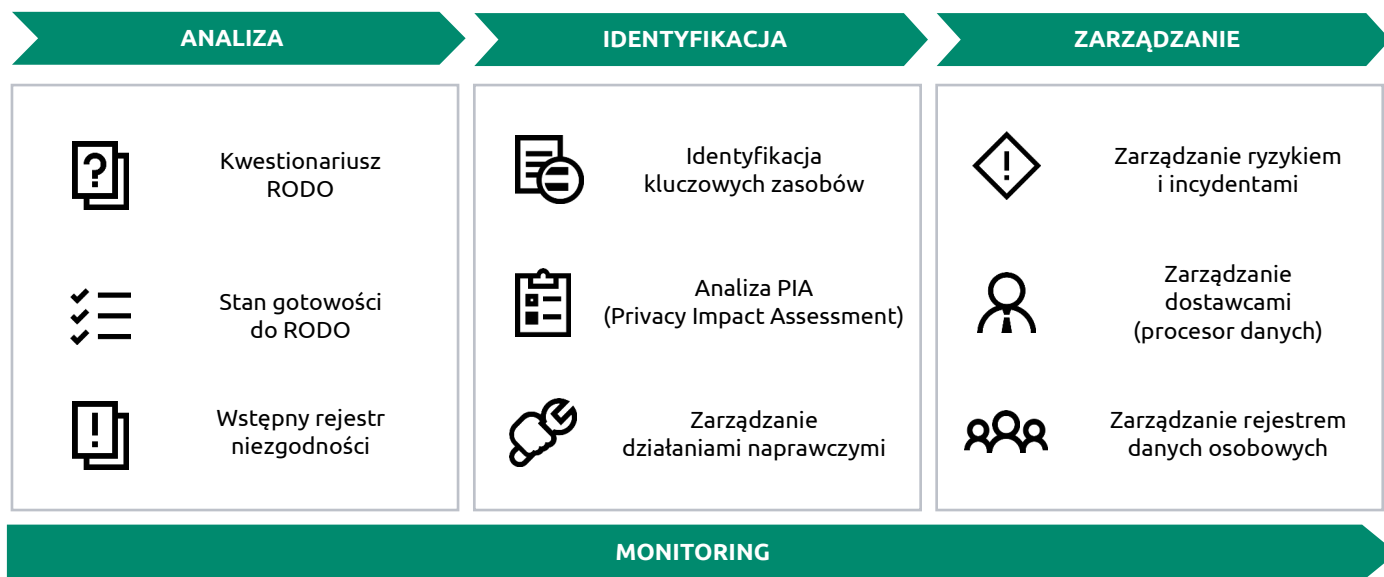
ANALIZA

Kwestionariusz RODO

Stan gotowości do RODO

Wstępny rejestr niezgodności

IDENTYFIKACJA

Identyfikacja kluczowych zasobów

Analiza PIA (Privacy Impact Assessment)

Zarządzanie działaniami naprawczymi

ZARZĄDZANIE

Zarządzanie ryzykiem i incydentami

Zarządzanie dostawcami (procesor danych)

Zarządzanie rejestrem danych osobowych

MONITORING